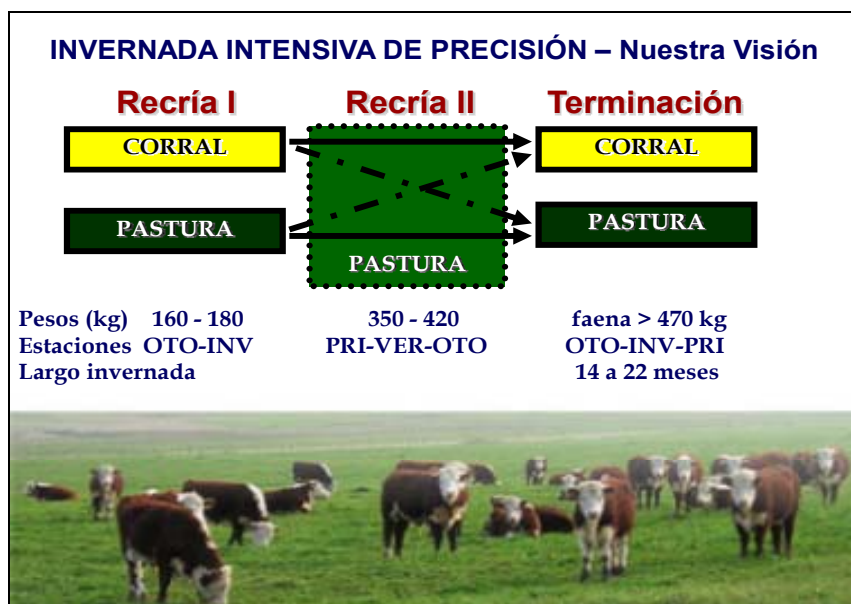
INVERNADA INTENSIVA DE PRECISIÓN – Nuestra Visión

Recría I

Recría II

Terminación

CORRAL

PASTURA

PASTURA

CORRAL

PASTURA

Pesos (kg) 160 - 180 350 - 420 faena > 470 kg
Estaciones OTO-INV PRI-VER-OTO OTO-INV-PRI
Largo invernada 14 a 22 meses